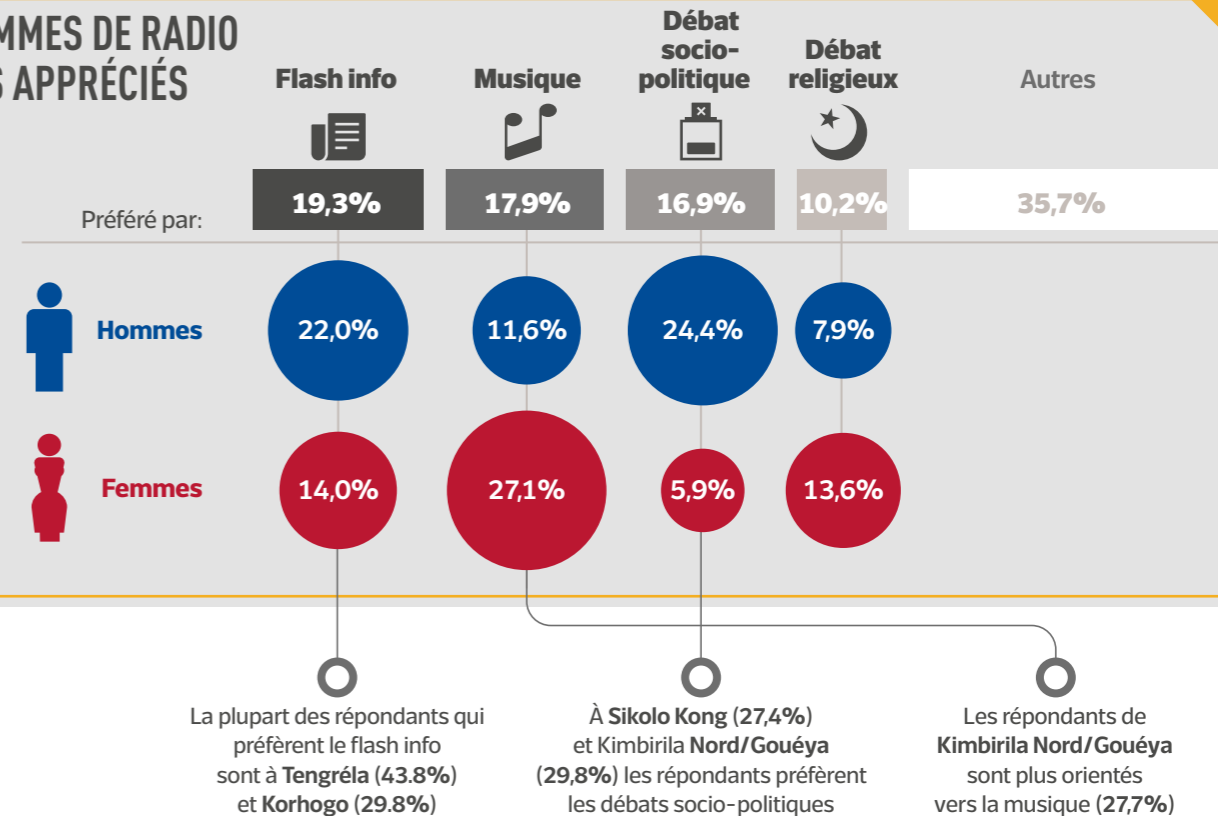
MMES DE RADIO
S APPRÉCIÉS

| | Flash info | Musique | Débat socio-politique | Débat religieux | Autres |
|---|---|---|---|---|---|
| Préféré par: | 19,3% | 17,9% | 16,9% | 10,2% | 35,7% |
| Hommes | 22,0% | 11,6% | 24,4% | 7,9% | |
| Femmes | 14,0% | 27,1% | 5,9% | 13,6% | |

La plupart des répondants qui préfèrent le flash info sont à Tengréla (43.8%) et Korhogo (29.8%)

À Sikolo Kong (27,4%) et Kimbirila Nord/Gouéya (29,8%) les répondants préfèrent les débats socio-politiques

Les répondants de Kimbirila Nord/Gouéya sont plus orientés vers la musique (27,7%)